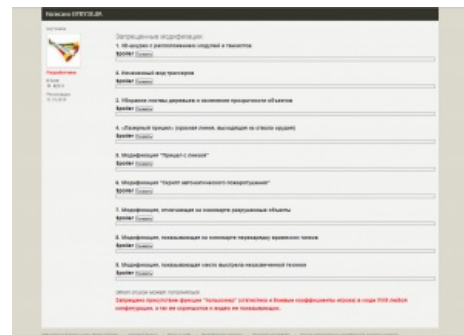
Запрещенные модификации:

1. ХД-шкурки с расположениями модулей и танкистов

2. Измененный звук трассеров

3. Убирание листвы деревьев и появление прозрачности объектов

4. «Лазерный прицел» (красная линия, выходящая из ствола орудия)

5. Модификация "Прицел с линией"

6. Модификация "Скрипт автоматического пожаротушения"

7. Модификация, отмечающая на миникарте разрушенные объекты

8. Модификация, показывающая на миникарте перезарядку вражеских танков

9. Модификация, показывающая место выстрела неизвеченной техники

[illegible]

Запрещено просмотр функции "Тальксинк" (статистика и боевые коэффициенты игроков) в сходе PVP любой конфигурации, а так же скрипты и модов их показывающих.